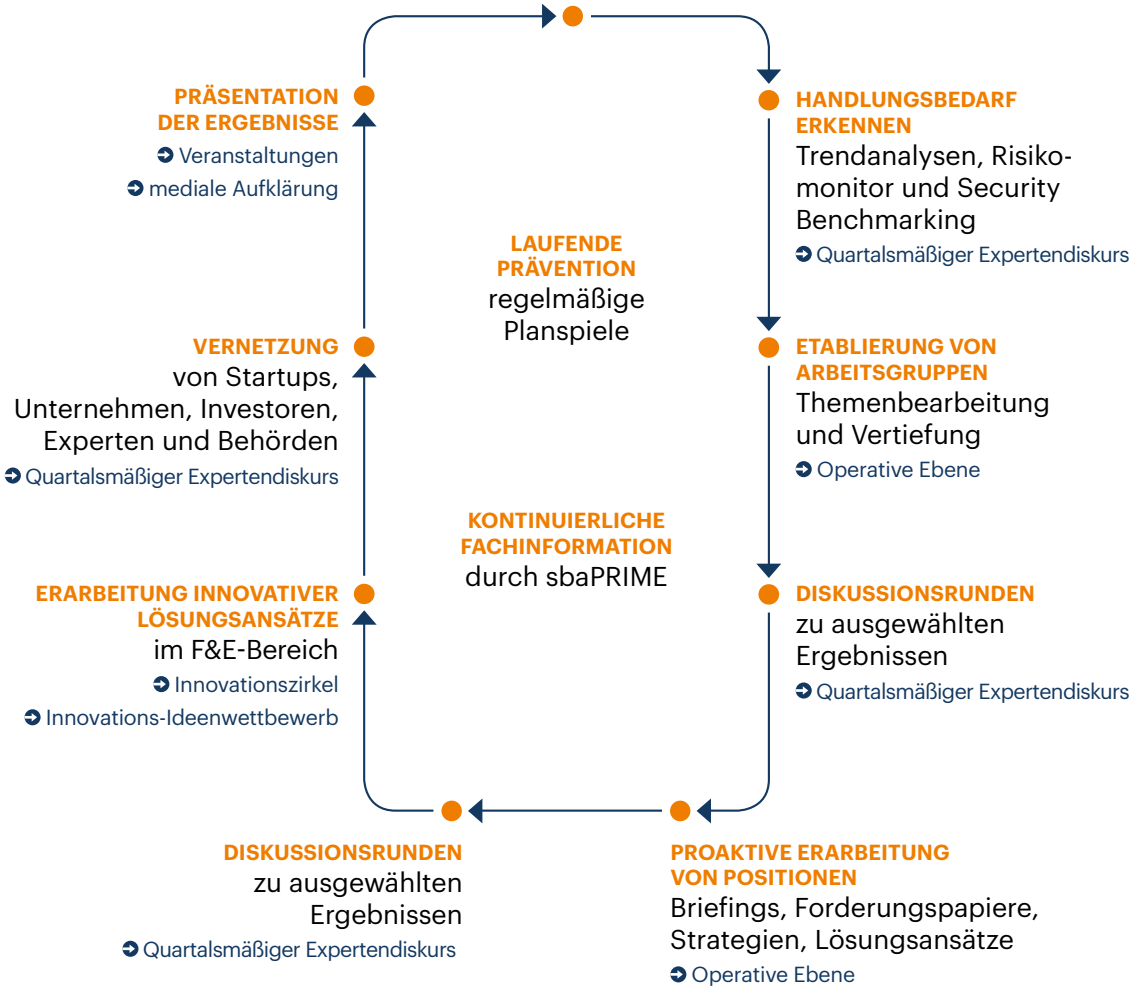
PRÄSENTATION DER ERGEBNISSE
Veranstaltungen
mediale Aufklärung

HANDLUNGSBEDARF ERKENNEN
Trendanalysen, Risikomonitor und Security Benchmarking
Quartalsmäßiger Expertendiskurs

LAUFENDE PRÄVENTION
regelmäßige Planspiele

VERNETZUNG
von Startups, Unternehmen, Investoren, Experten und Behörden
Quartalsmäßiger Expertendiskurs

ETABLIERUNG VON ARBEITSGRUPPEN
Themenbearbeitung und Vertiefung
Operative Ebene

KONTINUIERLICHE FACHINFORMATION
durch sbaPRIME

ERARBEITUNG INNOVATIVER LÖSUNGSANSÄTZE
im F&E-Bereich
Innovationszirkel
Innovations-Ideenwettbewerb

DISKUSSIONSRUNDEN
zu ausgewählten Ergebnissen
Quartalsmäßiger Expertendiskurs

DISKUSSIONSRUNDEN
zu ausgewählten Ergebnissen
Quartalsmäßiger Expertendiskurs

PROAKTIVE ERARBEITUNG VON POSITIONEN
Briefings, Forderungspapiere, Strategien, Lösungsansätze
Operative Ebene